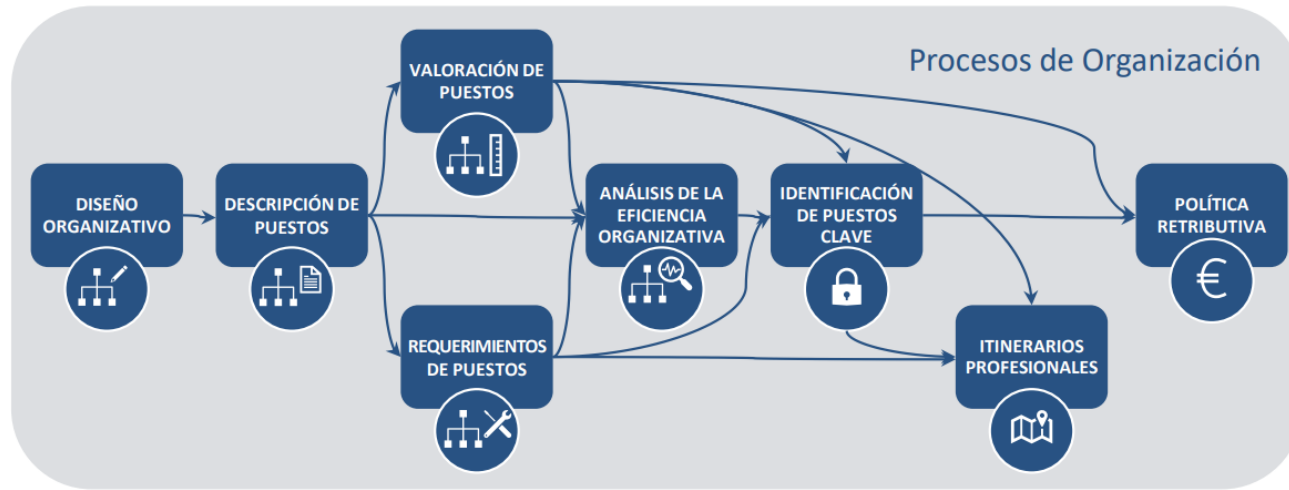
Procesos de Organización

VALORACIÓN DE PUESTOS

DISEÑO ORGANIZATIVO

DESCRIPCIÓN DE PUESTOS

ANÁLISIS DE LA EFICIENCIA ORGANIZATIVA

IDENTIFICACIÓN DE PUESTOS CLAVE

POLÍTICA RETRIBUTIVA

€

REQUERIMIENTOS DE PUESTOS

ITINERARIOS PROFESIONALES